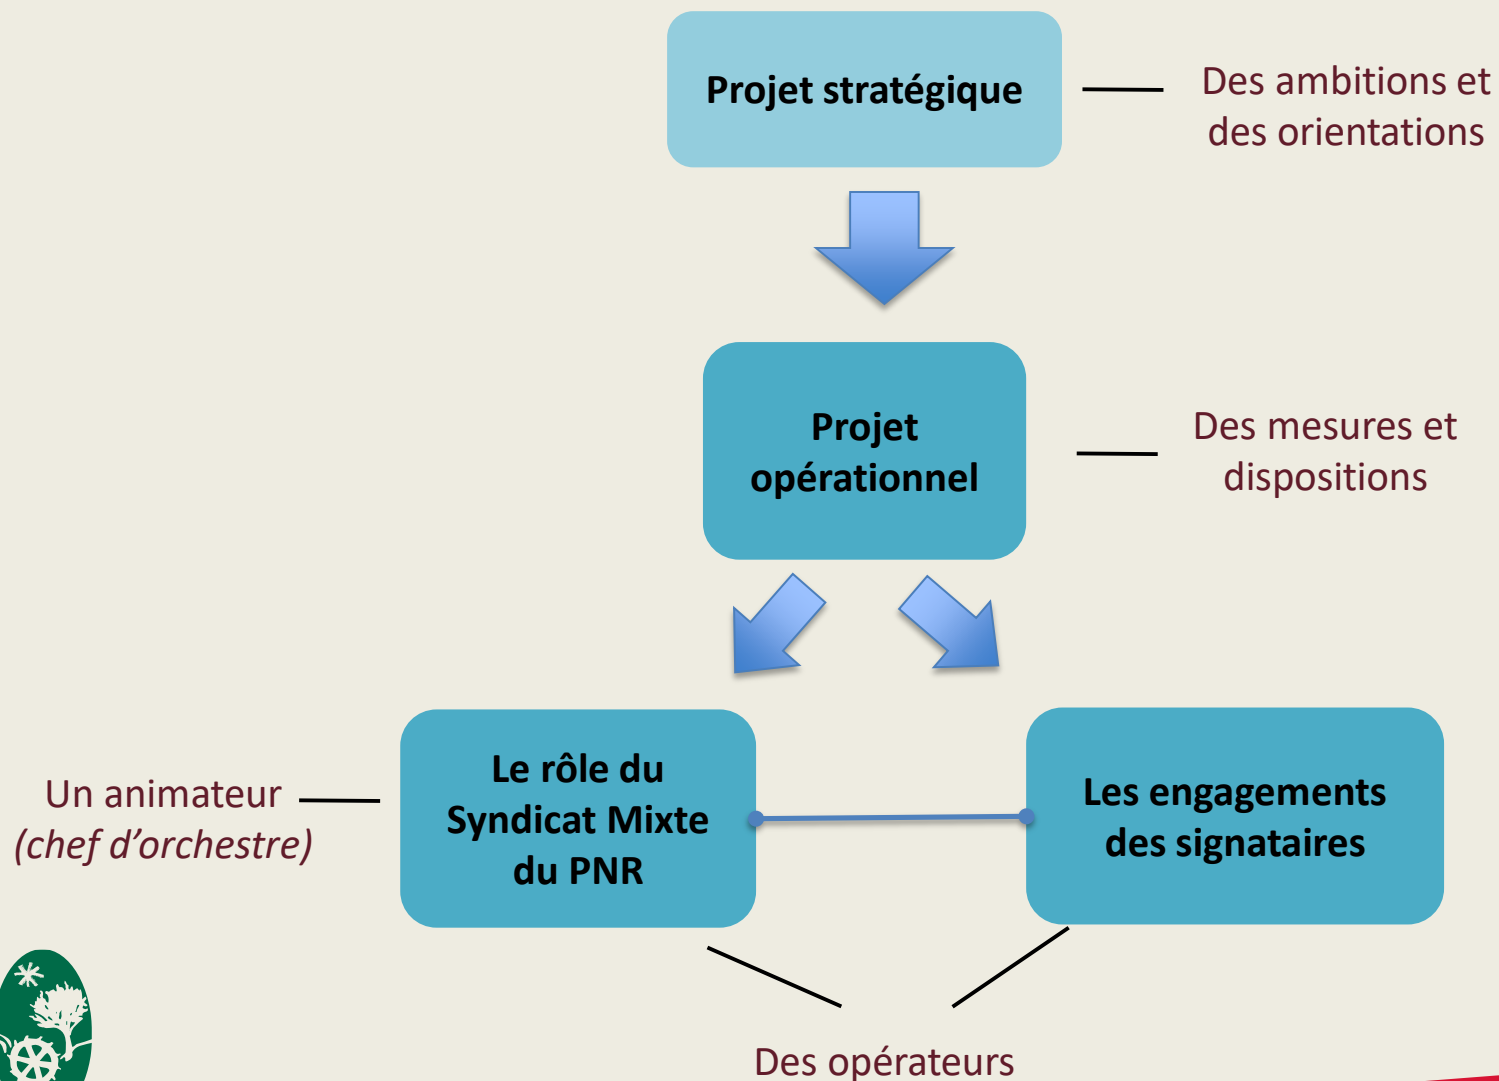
Projet stratégique

Des ambitions et des orientations

Projet opérationnel

Des mesures et dispositions

Un animateur
*(chef d'orchestre)*

Le rôle du Syndicat Mixte du PNR

Les engagements des signataires

Des opérateurs